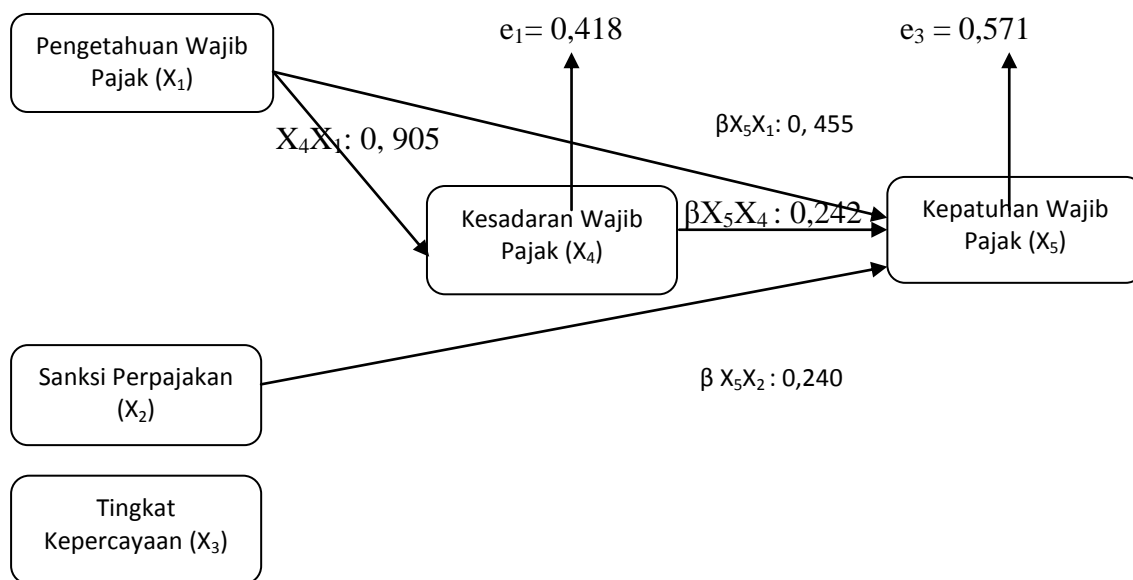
Pengetahuan Wajib Pajak ($X_1$)

$e_1 = 0,418$

$e_3 = 0,571$

$\beta X_5X_1$: 0, 455

$X_4X_1$: 0, 905

Kesadaran Wajib Pajak ($X_4$)

$\beta X_5X_4$ : 0,242

Kepatuhan Wajib Pajak ($X_5$)

Sanksi Perpajakan ($X_2$)

$\beta$ $X_5X_2$ : 0,240

Tingkat Kepercayaan ($X_3$)